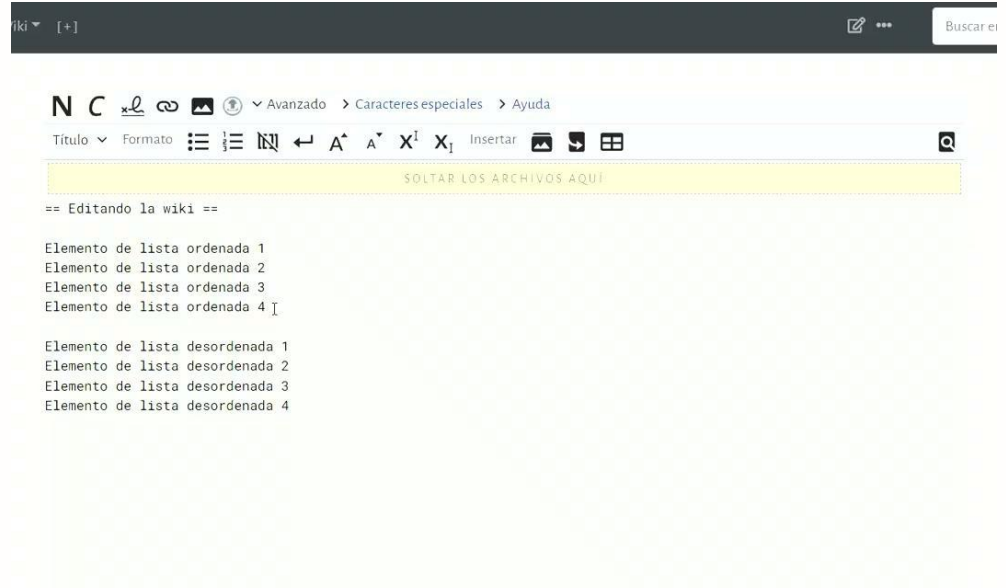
iki ▾ [+]

Buscar er

N C ∨ Avanzado > Caracteres especiales > Ayuda

Título ∨ Formato A A $X^I$ $X_I$ Insertar

SOLTAR LOS ARCHIVOS AQUÍ

== Editando la wiki ==

Elemento de lista ordenada 1
Elemento de lista ordenada 2
Elemento de lista ordenada 3
Elemento de lista ordenada 4

Elemento de lista desordenada 1
Elemento de lista desordenada 2
Elemento de lista desordenada 3
Elemento de lista desordenada 4